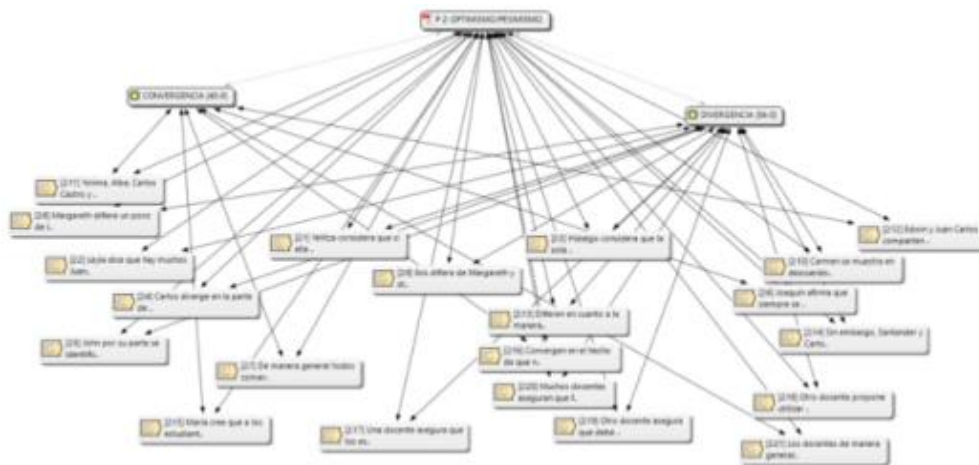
P 2: OPTIMISMO-PESIMISMO

CONVERGENCIA {40-0}

DIVERGENCIA {56-0}

[2:11] Yenima, Aldas Carlos Castro y...

[2:6] Margareth difiere un poco de l...

[2:2] Joyle dice que hay muchos Juan...

[2:4] Carlos diverge en la parte de...

[2:5] John por su parte se identific...

[2:1] Yanitza considera que el alta...

[2:7] De manera general todos coinci...

[2:15] Maria cree que a los estudiant...

[2:8] Eris difiere de Margareth y di...

[2:17] Una docente asegura que los es...

[2:3] Hidalgo considera que la total...

[2:13] Difieren en cuanto a la manera...

[2:16] Convergen en el hecho de que u...

[2:20] Muchos docentes aseguran que l...

[2:19] Otro docente asegura que debe...

[2:12] Edwin y Juan Carlos comparten...

[2:10] Carmen se muestra en desacuerd...

[2:9] Joaquin afirma que siempre se...

[2:14] Sin embargo, Santander y Caris...

[2:18] Otro docente propone utilizar...

[2:21] Los docentes de manera genera...